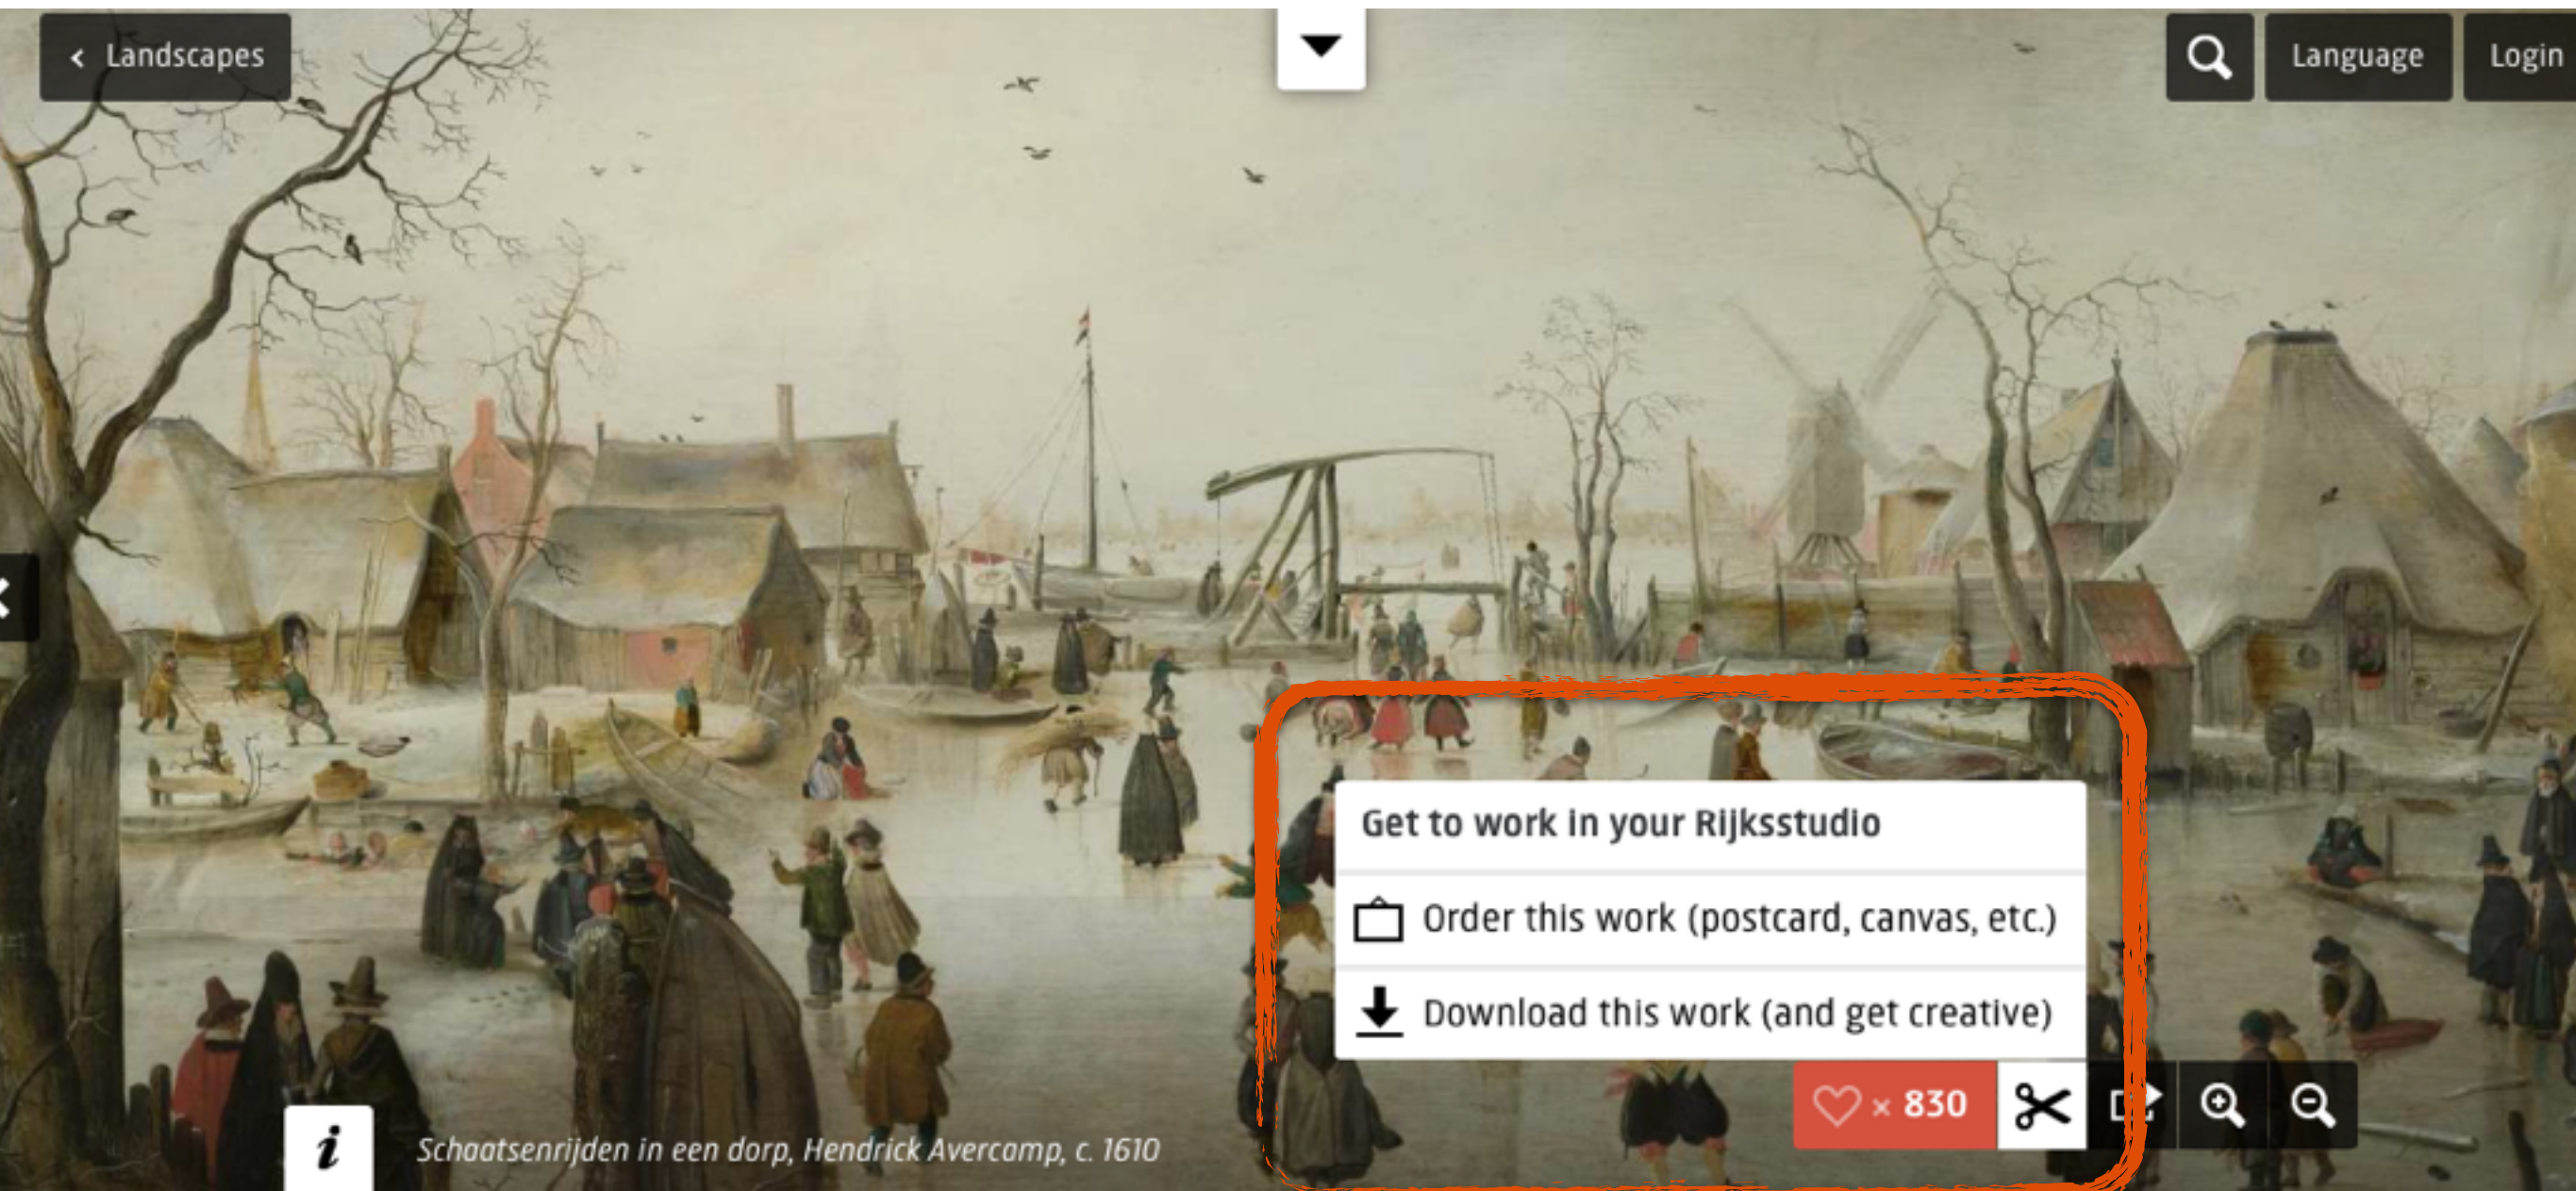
Landscapes

Language
Login

Get to work in your Rijksstudio
Order this work (postcard, canvas, etc.)
Download this work (and get creative)

× 830

i
Schaatsenrijden in een dorp, Hendrick Avercamp, c. 1610